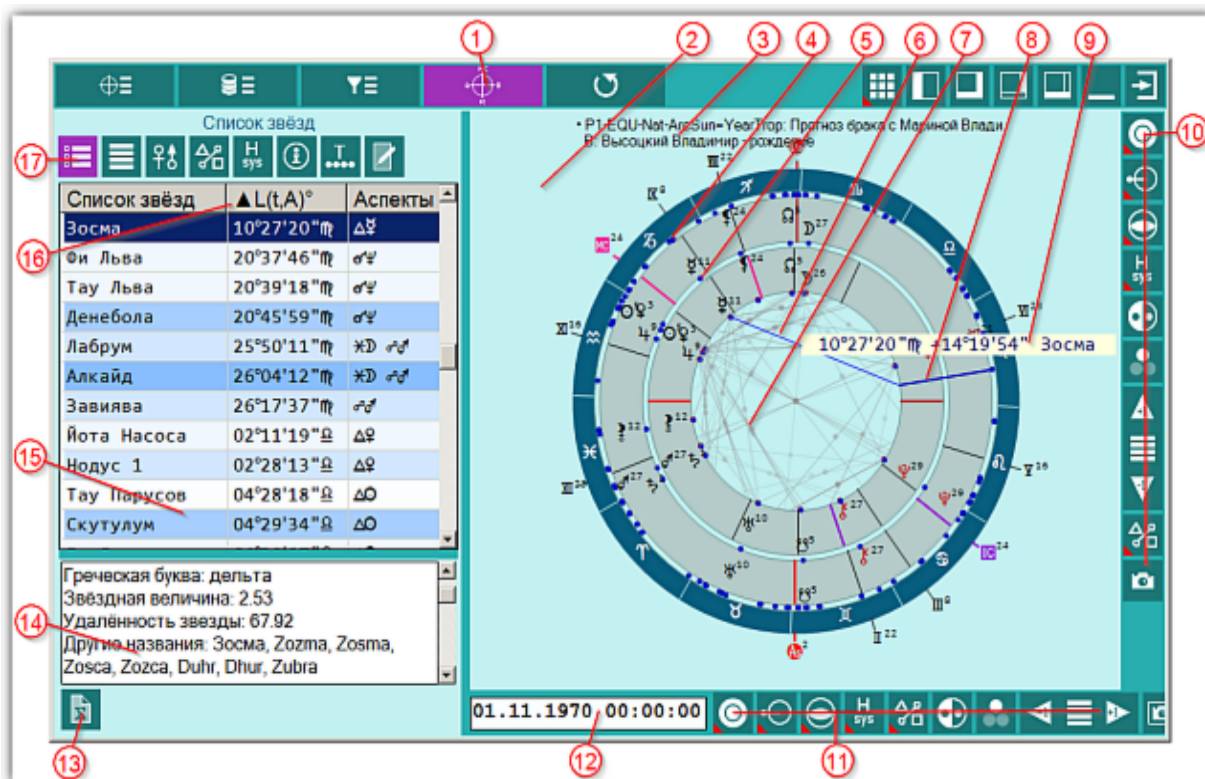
Список звёзд

H sys

| Список звёзд | ▲L(t,A)° | Аспекты |
|---|---|---|
| Зосма | 10°27'20"♍ | △☿ |
| Фи Льва | 20°37'46"♍ | ☌♅ |
| Тау Льва | 20°39'18"♍ | ☌♅ |
| Денебола | 20°45'59"♍ | ☌♅ |
| Лабрум | 25°50'11"♍ | ⚹☽ ☌♂ |
| Алкайд | 26°04'12"♍ | ⚹☽ ☌♂ |
| Завиява | 26°17'37"♍ | ☌♂ |
| Йота Насоса | 02°11'19"♎ | △♀ |
| Нодус 1 | 02°28'13"♎ | △♀ |
| Тау Парусов | 04°28'18"♎ | △☉ |
| Скутулум | 04°29'34"♎ | △☉ |

Греческая буква: дельта
Звёздная величина: 2.53
Удалённость звезды: 67.92
Другие названия: Зосма, Zozma, Zosma, Zosca, Zozca, Duhr, Dhur, Zubra

• P1-EQU-Nat-ArcSun=YearTrop: Прогноз брака с Мариной Влади
B: Высоцкий Владимир - рождение

10°27'20"♍ +14°19'54" Зосма

01.11.1970 00:00:00

H sys

H sys

1 2 3 4 5 6 7 8 9 10 11 12 13 14 15 16 17